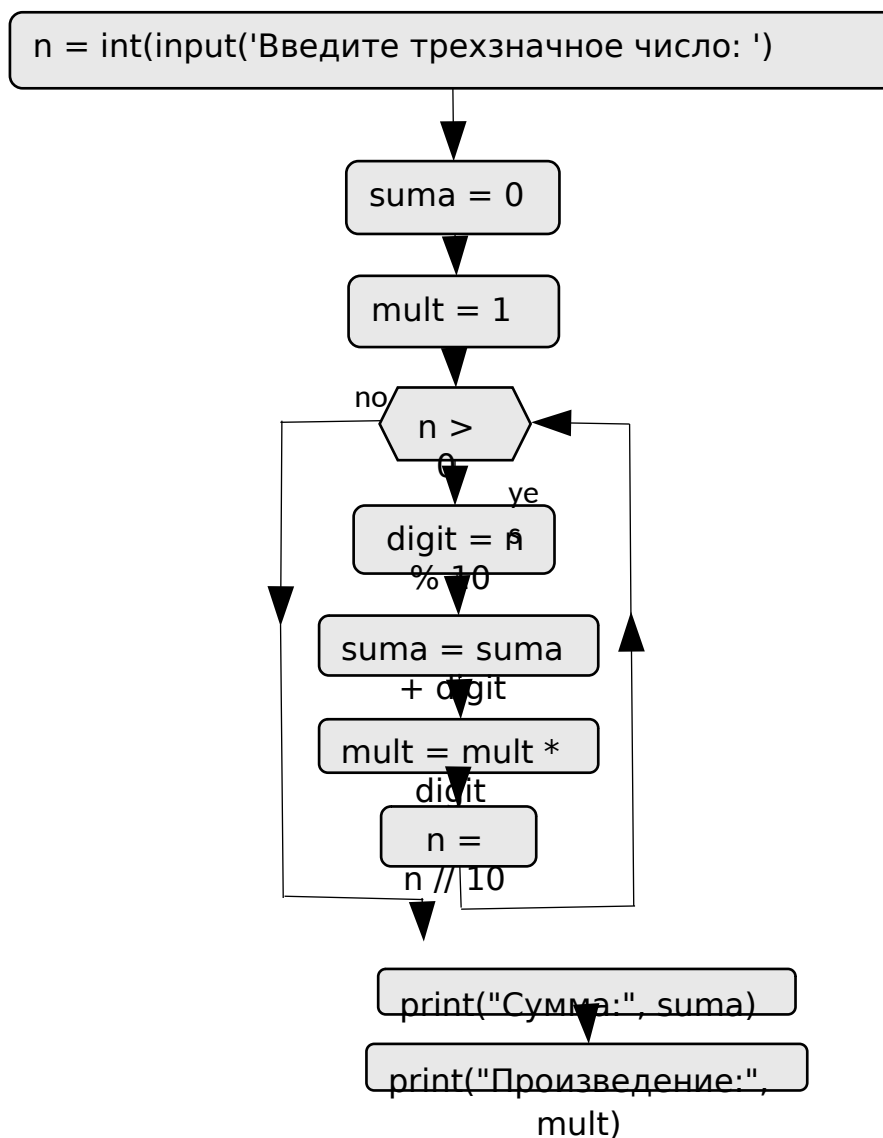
n = int(input('Введите трехзначное число: ')

suma = 0

mult = 1

no

n > 0

yes

digit = n % 10

suma = suma + digit

mult = mult * digit

n = n // 10

print("Сумма:", suma)

print("Произведение:", mult)